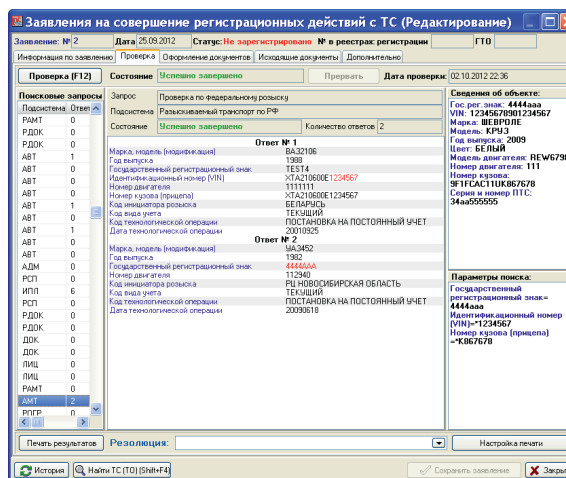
Заявления на совершение регистрационных действий с ТС (Редактирование)

Заявление: № 2 Дата 25.09.2012 Статус: Не зарегистрировано № в реестрах регистрации ГТО

Информация по заявлению | Проверка | Оформление документов | Исходящие документы | Дополнительно

Проверка (F12) Состояние Успешно завершено Прервать Дата проверки: 02.10.2012 22:36

Поисковые запросы

| Подсистема | Ответ |
|---|---|
| РАМТ | 0 |
| РДОК | 0 |
| РДОК | 0 |
| АВТ | 1 |
| АВТ | 0 |
| АВТ | 0 |
| АВТ | 0 |
| АВТ | 1 |
| АВТ | 0 |
| АВТ | 1 |
| АВТ | 0 |
| АВТ | 0 |
| АДМ | 0 |
| РСП | 0 |
| ИПЛ | 6 |
| РСП | 0 |
| РДОК | 0 |
| РДОК | 0 |
| ДОК | 0 |
| ДОК | 0 |
| ЛИЦ | 0 |
| ЛИЦ | 0 |
| РАМТ | 0 |
| АМТ | 2 |
| РПГР | 0 |

Запрос Проверка по федеральному розыску
Подсистема Разыскиваемый транспорт по РФ
Состояние Успешно завершено Количество ответов 2

Ответ № 1
Марка, модель (модификация) ВА32106
Год выпуска 1988
Государственный регистрационный знак TEST4
Идентификационный номер (VIN) XTA210600E1234567
Номер двигателя 1111111
Номер кузова (прицепа) XTA210600E1234567
Код инициатора розыска БЕЛАРУСЬ
Код вида учета ТЕКУЩИЙ
Код технологической операции ПОСТАНОВКА НА ПОСТОЯННЫЙ УЧЕТ
Дата технологической операции 20010925
Ответ № 2
Марка, модель (модификация) УАЗ452
Год выпуска 1982
Государственный регистрационный знак 4444AAA
Номер двигателя 112940
Код инициатора розыска РЦ НОВОСИБИРСКАЯ ОБЛАСТЬ
Код вида учета ТЕКУЩИЙ
Код технологической операции ПОСТАНОВКА НА ПОСТОЯННЫЙ УЧЕТ
Дата технологической операции 20090618

Сведения об объекте:
Гос.рег.знак: 4444ааа
VIN: 12345678901234567
Марка: ШЕВРОЛЕ
Модель: КРУЗ
Год выпуска: 2009
Цвет: БЕЛЫЙ
Модель двигателя: REW679
Номер двигателя: 111
Номер кузова: 9F1FCAC11UK867678
Серия и номер ПТС: 34аа555555

Параметры поиска:
Государственный регистрационный знак=4444ааа
Идентификационный номер (VIN)=*1234567
Номер кузова (прицепа) =*K867678

Печать результатов Резолюция: Настройка печати

История Найти ТС (ТО) (Shift+F4) Сохранить заявление Закры